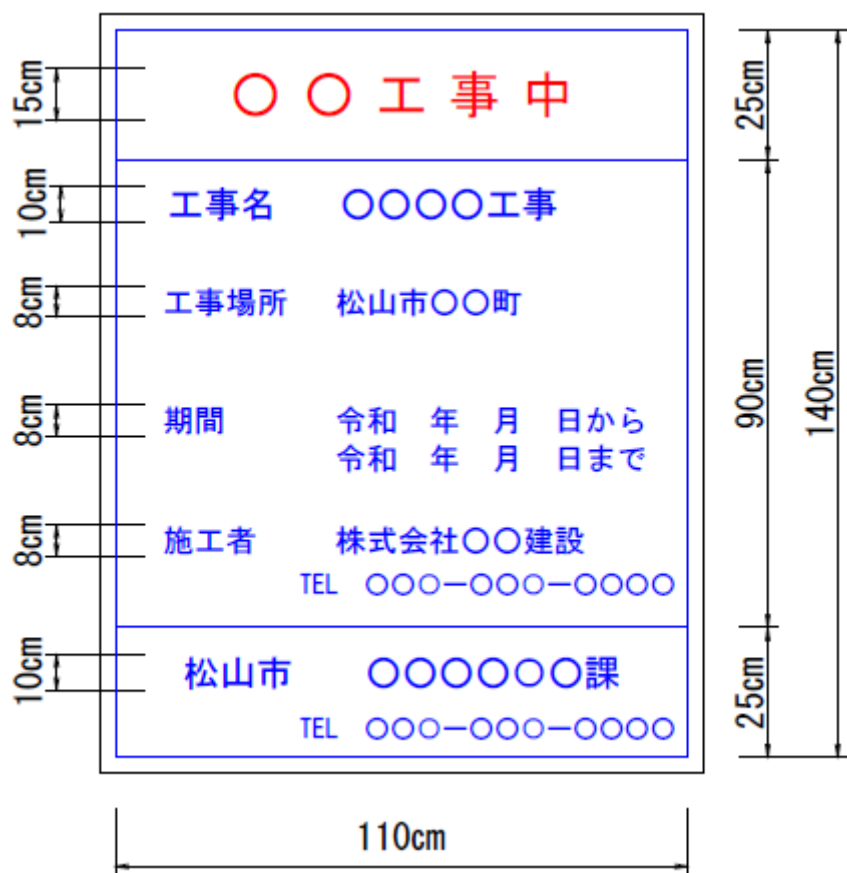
15cm
○○工事中
25cm

10cm
工事名　○○○○工事

8cm
工事場所　松山市○○町

8cm
期間　令和　年　月　日から
令和　年　月　日まで

90cm
140cm

8cm
施工者　株式会社○○建設
TEL　○○○ー○○○ー○○○○

10cm
松山市　○○○○○○課
TEL　○○○ー○○○ー○○○○
25cm

110cm